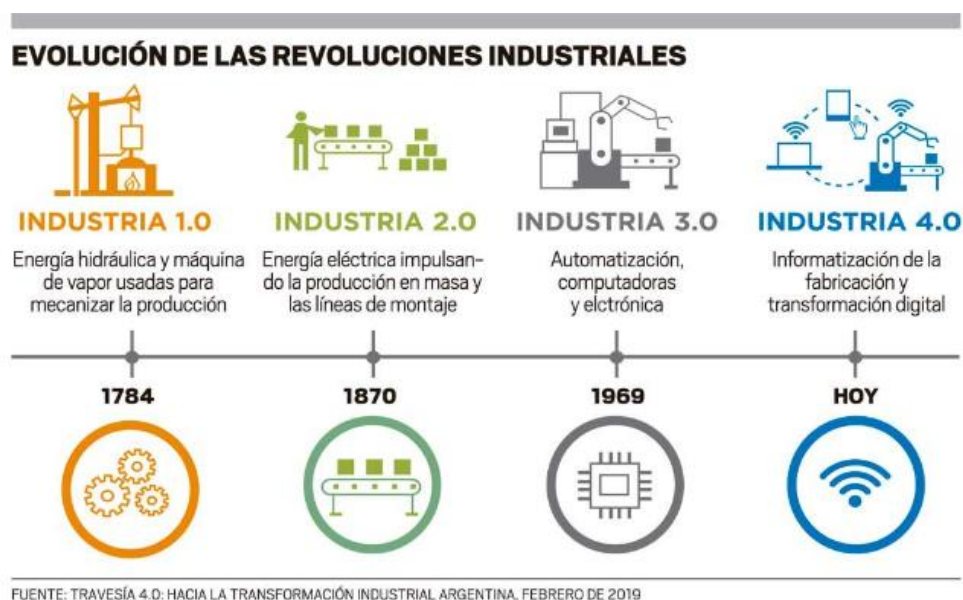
EVOLUCIÓN DE LAS REVOLUCIONES INDUSTRIALES

INDUSTRIA 1.0

Energía hidráulica y máquina de vapor usadas para mecanizar la producción

INDUSTRIA 2.0

Energía eléctrica impulsando la producción en masa y las líneas de montaje

INDUSTRIA 3.0

Automatización, computadoras y elctrónica

INDUSTRIA 4.0

Informatización de la fabricación y transformación digital

1784

1870

1969

HOY

FUENTE: TRAVESÍA 4.0: HACIA LA TRANSFORMACIÓN INDUSTRIAL ARGENTINA. FEBRERO DE 2019